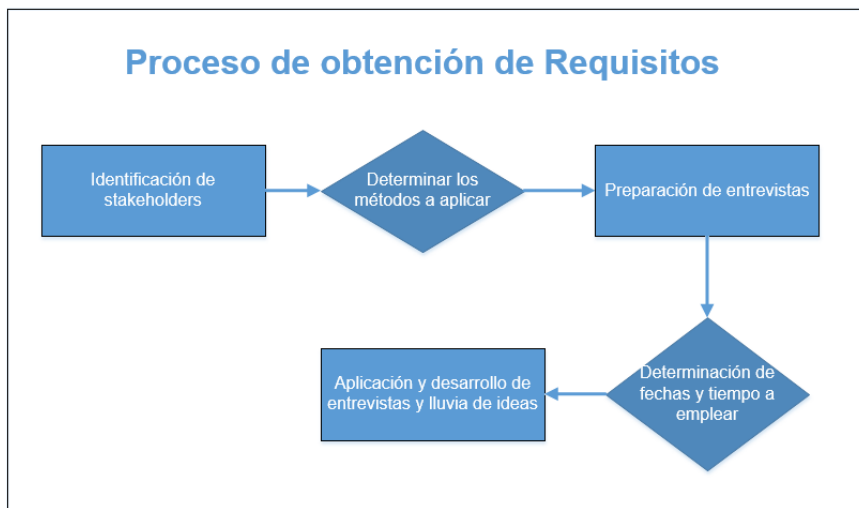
Proceso de obtención de Requisitos

Identificación de stakeholders

Determinar los métodos a aplicar

Preparación de entrevistas

Determinación de fechas y tiempo a emplear

Aplicación y desarrollo de entrevistas y lluvia de ideas